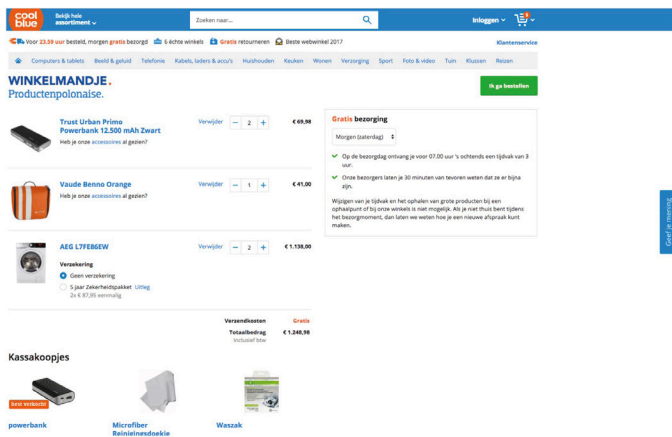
cool blue

Bekijk hele assortiment

Zoeken naar...

Inloggen

Voor 23.59 uur besteld, morgen gratis bezorgd 6 échte winkels Gratis retourneren Beste webwinkel 2017 Klantenservice

Computers & tablets Beeld & geluid Telefonie Kabels, laders & accu's Huishouden Keuken Wonen Verzorging Sport Foto & video Tuin Klussen Reizen

WINKELMANDJE.
Productenpolonaise.

Ik ga bestellen

Trust Urban Primo Powerbank 12.500 mAh Zwart
Heb je onze accessoires al gezien?
Verwijder − 2 + € 69,98

Vaude Benno Orange
Heb je onze accessoires al gezien?
Verwijder − 1 + € 41,00

AEG L7FE86EW
Verwijder − 2 + € 1.138,00

Verzekering
Geen verzekering
5 jaar Zekerheidspakket Uitleg
2x € 87,95 eenmalig

Verzendkosten Gratis
Totaalbedrag € 1.248,98
inclusief btw

Gratis bezorging
Morgen (zaterdag)
Op de bezorgdag ontvang je voor 07.00 uur 's ochtends een tijdvak van 3 uur.
Onze bezorgers laten je 30 minuten van tevoren weten dat ze er bijna zijn.
Wijzigen van je tijdvak en het ophalen van grote producten bij een ophaalpunt of bij onze winkels is niet mogelijk. Als je niet thuis bent tijdens het bezorgmoment, dan laten we weten hoe je een nieuwe afspraak kunt maken.

Geef je mening

Kassakoopjes

best verkocht
powerbank
Microfiber Reinigingsdoekje
Waszak